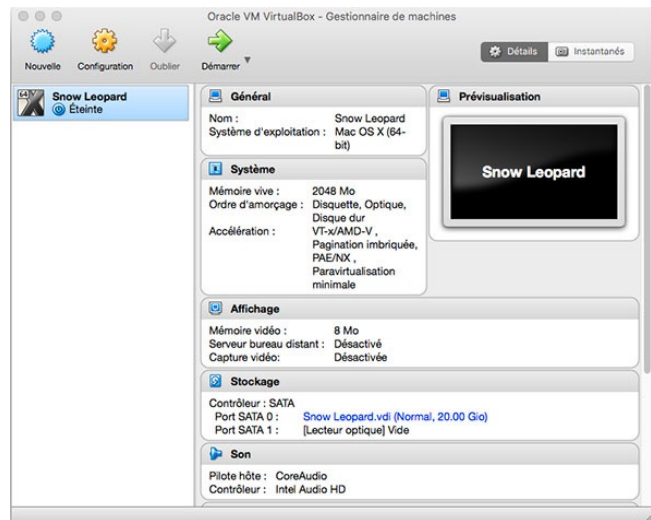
Oracle VM VirtualBox - Gestionnaire de machines

Nouvelle Configuration Oublier Démarrer

Détails Instantanés

Snow Leopard
Éteinte

Général
Nom : Snow Leopard
Système d'exploitation : Mac OS X (64-bit)

Prévisualisation
Snow Leopard

Système
Mémoire vive : 2048 Mo
Ordre d'amorçage : Disquette, Optique, Disque dur
Accélération : VT-x/AMD-V , Pagination imbriquée, PAE/NX , Paravirtualisation minimale

Affichage
Mémoire vidéo : 8 Mo
Serveur bureau distant : Désactivé
Capture vidéo: Désactivée

Stockage
Contrôleur : SATA
Port SATA 0 : Snow Leopard.vdi (Normal, 20.00 Gio)
Port SATA 1 : [Lecteur optique] Vide

Son
Pilote hôte : CoreAudio
Contrôleur : Intel Audio HD